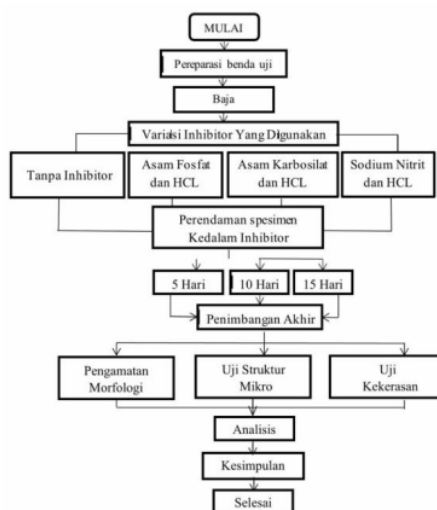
MULAI

Pereparasi benda uji

Baja

Variasi Inhibitor Yang Digunakan

Tanpa Inhibitor

Asam Fosfat dan HCL

Asam Karbosilat dan HCL

Sodium Nitrit dan HCL

Perendaman spesimen Kedalam Inhibitor

5 Hari

10 Hari

15 Hari

Penimbangan Akhir

Pengamatan Morfologi

Uji Struktur Mikro

Uji Kekerasan

Analisis

Kesimpulan

Selesai